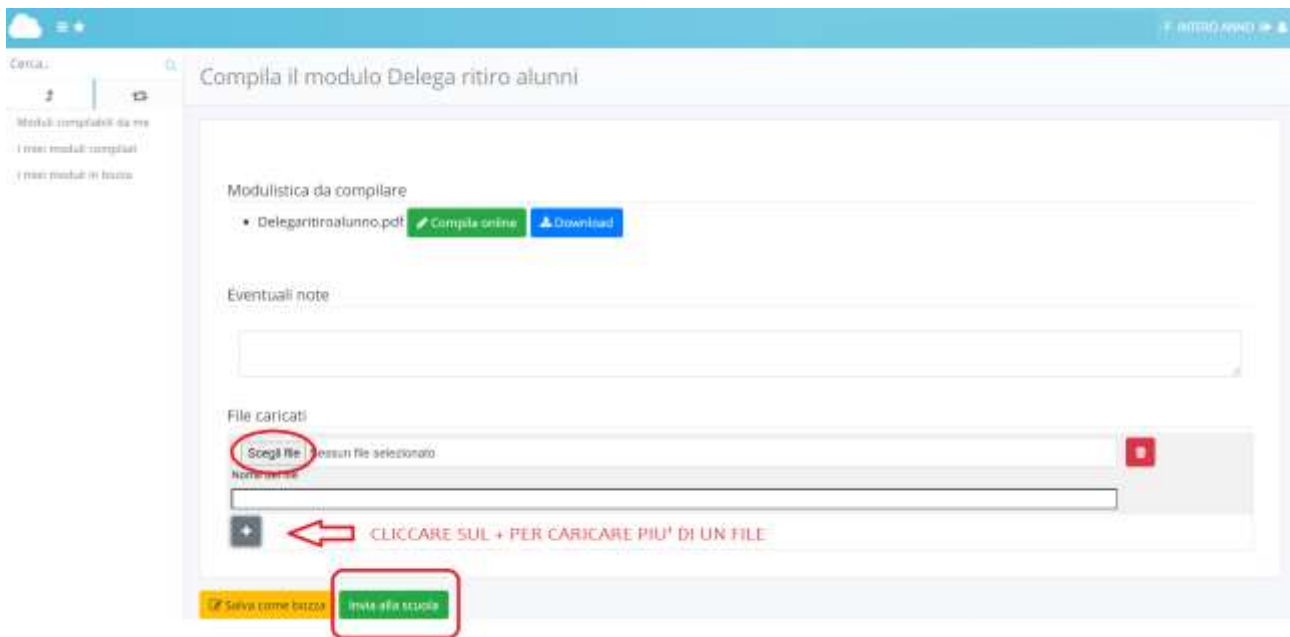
F. RITIRO ANNO

Cerca...

Moduli compilabili da me

I miei moduli compilati

I miei moduli in bozza

Compila il modulo Delega ritiro alunni

Modulistica da compilare

• Delegaritiroalunno.pdf Compila online Download

Eventuali note

File caricati

Scegli file Nessun file selezionato

Nome del file

CLICCARE SUL + PER CARICARE PIU' DI UN FILE

Salva come bozza Invia alla scuola